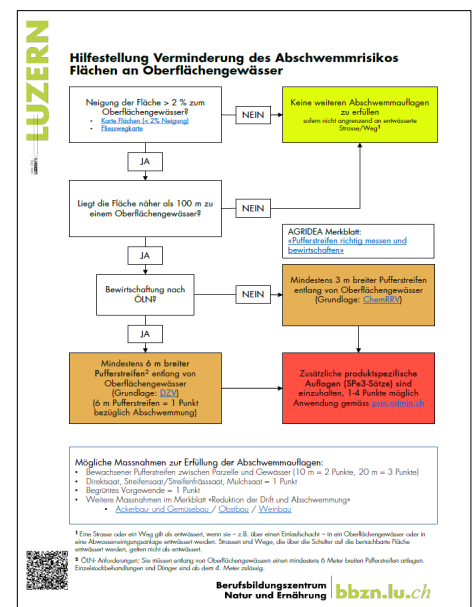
LUZERN

Hilfestellung Verminderung des Abschwemmrisikos Flächen an Oberflächengewässer

Neigung der Fläche > 2 % zum Oberflächengewässer?
• Karte Flächen (> 2% Neigung)
• Fliesswegkarte

NEIN

Keine weiteren Abschwemmauflagen zu erfüllen
sofern nicht angrenzend an entwässerte Strasse/Weg¹

JA

Liegt die Fläche näher als 100 m zu einem Oberflächengewässer?

NEIN

AGRIDEA Merkblatt:
«Pufferstreifen richtig messen und bewirtschaften»

JA

Bewirtschaftung nach ÖLN?

NEIN

Mindestens 3 m breiter Pufferstreifen entlang von Oberflächengewässer (Grundlage: ChemRRV)

JA

Mindestens 6 m breiter Pufferstreifen² entlang von Oberflächengewässer (Grundlage: DZV)
(6 m Pufferstreifen = 1 Punkt bezüglich Abschwemmung)

Zusätzliche produktspezifische Auflagen (SPe3-Sätze) sind einzuhalten, 1-4 Punkte möglich Anwendung gemäss psm.admin.ch

Mögliche Massnahmen zur Erfüllung der Abschwemmauflagen:
• Bewachsener Pufferstreifen zwischen Parzelle und Gewässer (10 m = 2 Punkte, 20 m = 3 Punkte)
• Direktsaat, Streifensaat/Streifenfrässaat, Mulchsaat = 1 Punkt
• Begrüntes Vorgewende = 1 Punkt
• Weitere Massnahmen im Merkblatt «Reduktion der Drift und Abschwemmung»
  • Ackerbau und Gemüsebau / Obstbau / Weinbau

¹ Eine Strasse oder ein Weg gilt als entwässert, wenn sie – z.B. über einen Einlaufschacht – in ein Oberflächengewässer oder in eine Abwasserreinigungsanlage entwässert werden. Strassen und Wege, die über die Schulter auf die benachbarte Fläche entwässert werden, gelten nicht als entwässert.

² ÖLN-Anforderungen: Sie müssen entlang von Oberflächengewässern einen mindestens 6 Meter breiten Pufferstreifen anlegen. Einzelstockbehandlungen und Dünger sind ab dem 4. Meter zulässig.

Berufsbildungszentrum Natur und Ernährung bbzn.lu.ch